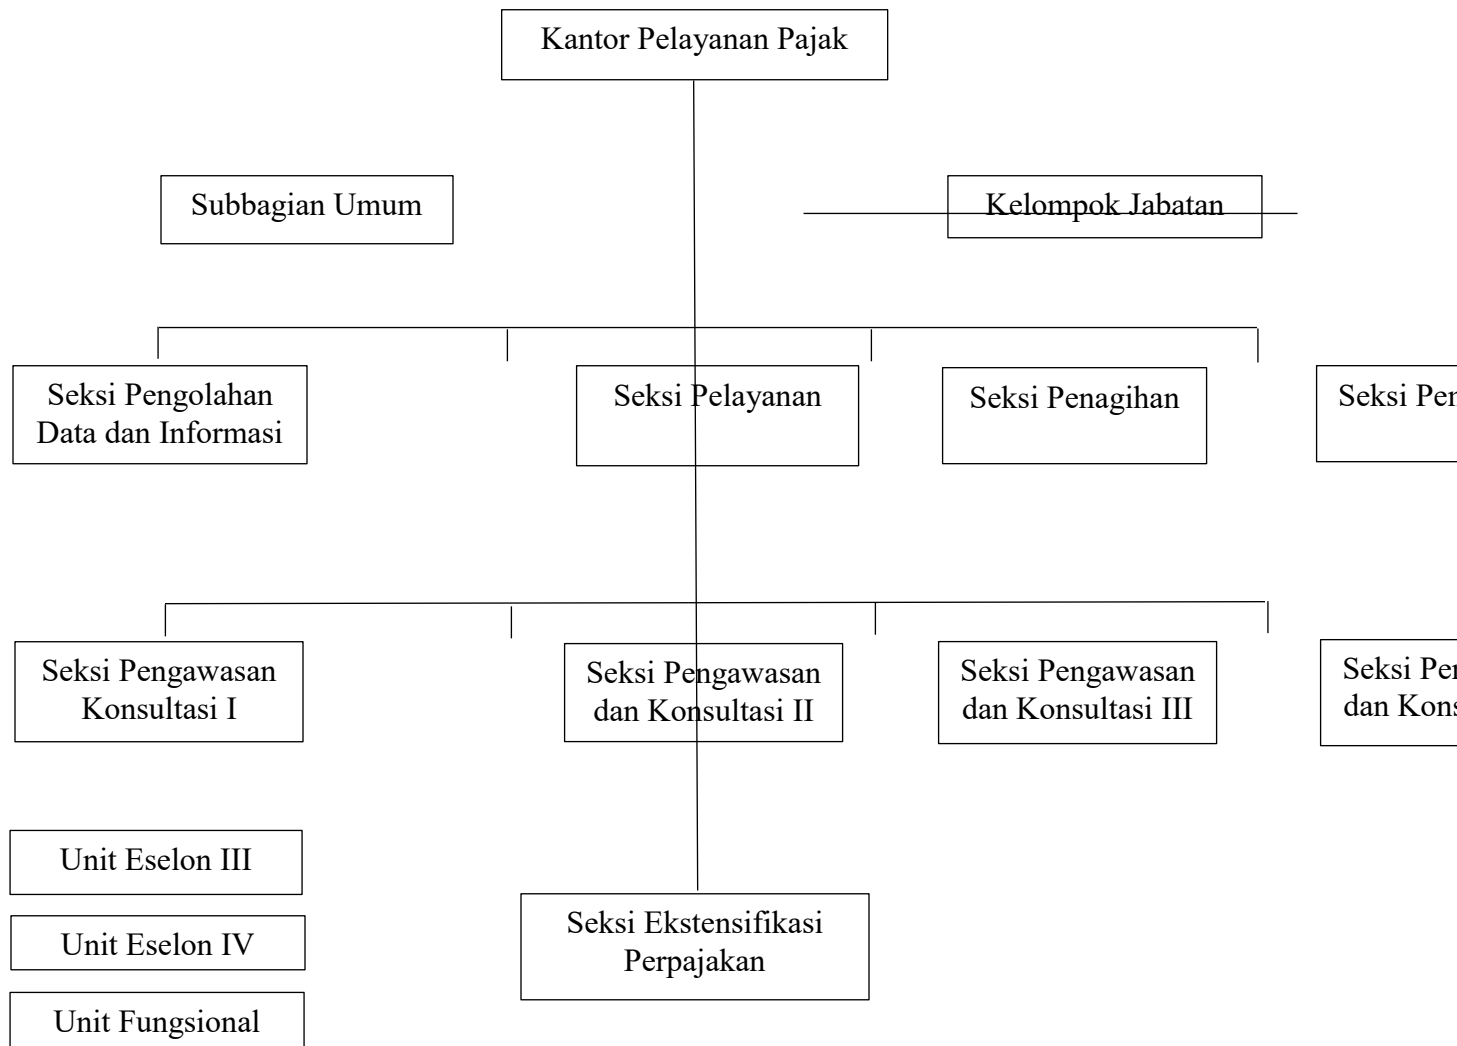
Kantor Pelayanan Pajak

Subbagian Umum

Kelompok Jabatan

Seksi Pengolahan Data dan Informasi

Seksi Pelayanan

Seksi Penagihan

Seksi Per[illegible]

Seksi Pengawasan Konsultasi I

Seksi Pengawasan dan Konsultasi II

Seksi Pengawasan dan Konsultasi III

Seksi Pe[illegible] dan Kons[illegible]

Unit Eselon III

Unit Eselon IV

Unit Fungsional

Seksi Ekstensifikasi Perpajakan